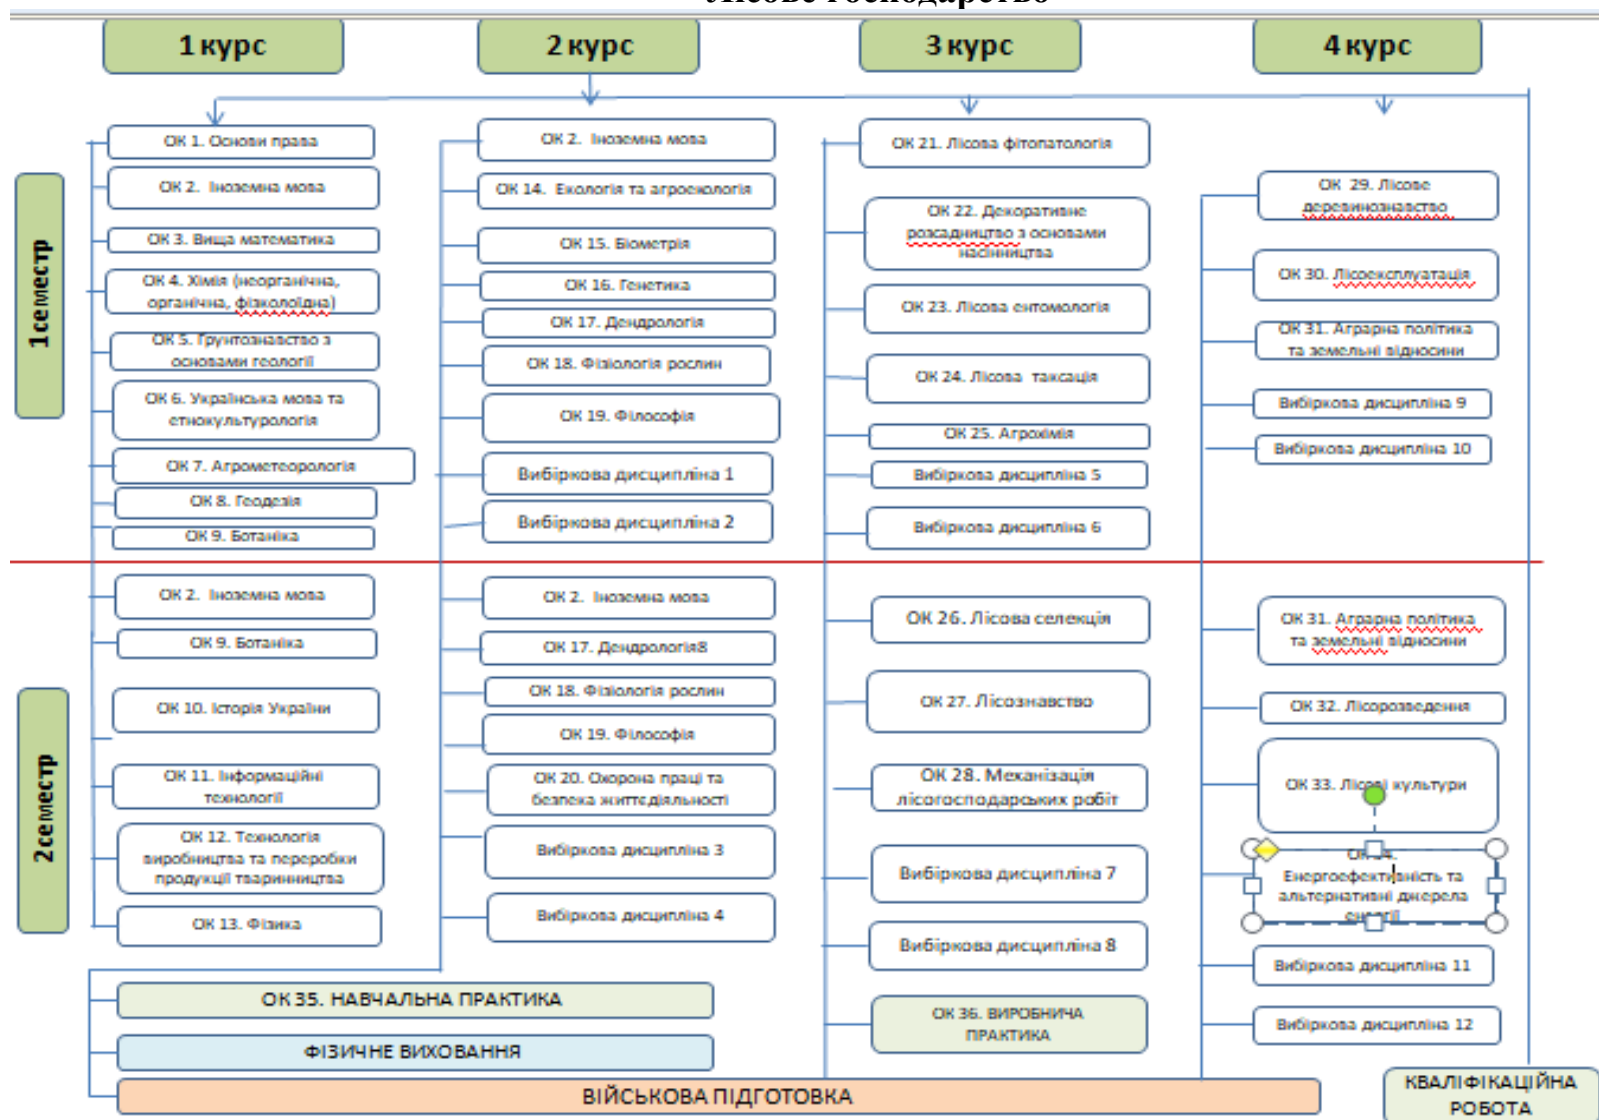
Лісове господарство

1 курс

2 курс

3 курс

4 курс

1 семестр

ОК 1. Основи права

ОК 2. Іноземна мова

ОК 3. Вища математика

ОК 4. Хімія (неорганічна, органічна, фізколоїдна)

ОК 5. Грунтознавство з основами геології

ОК 6. Українська мова та етнокультурологія

ОК 7. Агрометеорологія

ОК 8. Геодезія

ОК 9. Ботаніка

ОК 2. Іноземна мова

ОК 14. Екологія та агроекологія

ОК 15. Біометрія

ОК 16. Генетика

ОК 17. Дендрологія

ОК 18. Фізіологія рослин

ОК 19. Філософія

Вибіркова дисципліна 1

Вибіркова дисципліна 2

ОК 21. Лісова фітопатологія

ОК 22. Декоративне розсадництво з основами насінництва

ОК 23. Лісова ентомологія

ОК 24. Лісова таксація

ОК 25. Агрохімія

Вибіркова дисципліна 5

Вибіркова дисципліна 6

ОК 29. Лісове деревинознавство

ОК 30. Лісоексплуатація

ОК 31. Аграрна політика та земельні відносини

Вибіркова дисципліна 9

Вибіркова дисципліна 10

2 семестр

ОК 2. Іноземна мова

ОК 9. Ботаніка

ОК 10. Історія України

ОК 11. Інформаційні технології

ОК 12. Технологія виробництва та переробки продукції тваринництва

ОК 13. Фізика

ОК 2. Іноземна мова

ОК 17. Дендрологія8

ОК 18. Фізіологія рослин

ОК 19. Філософія

ОК 20. Охорона праці та безпека життєдіяльності

Вибіркова дисципліна 3

Вибіркова дисципліна 4

ОК 26. Лісова селекція

ОК 27. Лісознавство

ОК 28. Механізація лісогосподарських робіт

Вибіркова дисципліна 7

Вибіркова дисципліна 8

ОК 31. Аграрна політика та земельні відносини

ОК 32. Лісорозведення

ОК 33. Лісові культури

ОК 34. Енергоефективність та альтернативні джерела енергії

Вибіркова дисципліна 11

Вибіркова дисципліна 12

ОК 35. НАВЧАЛЬНА ПРАКТИКА

ФІЗИЧНЕ ВИХОВАННЯ

ВІЙСЬКОВА ПІДГОТОВКА

ОК 36. ВИРОБНИЧА ПРАКТИКА

КВАЛІФІКАЦІЙНА РОБОТА